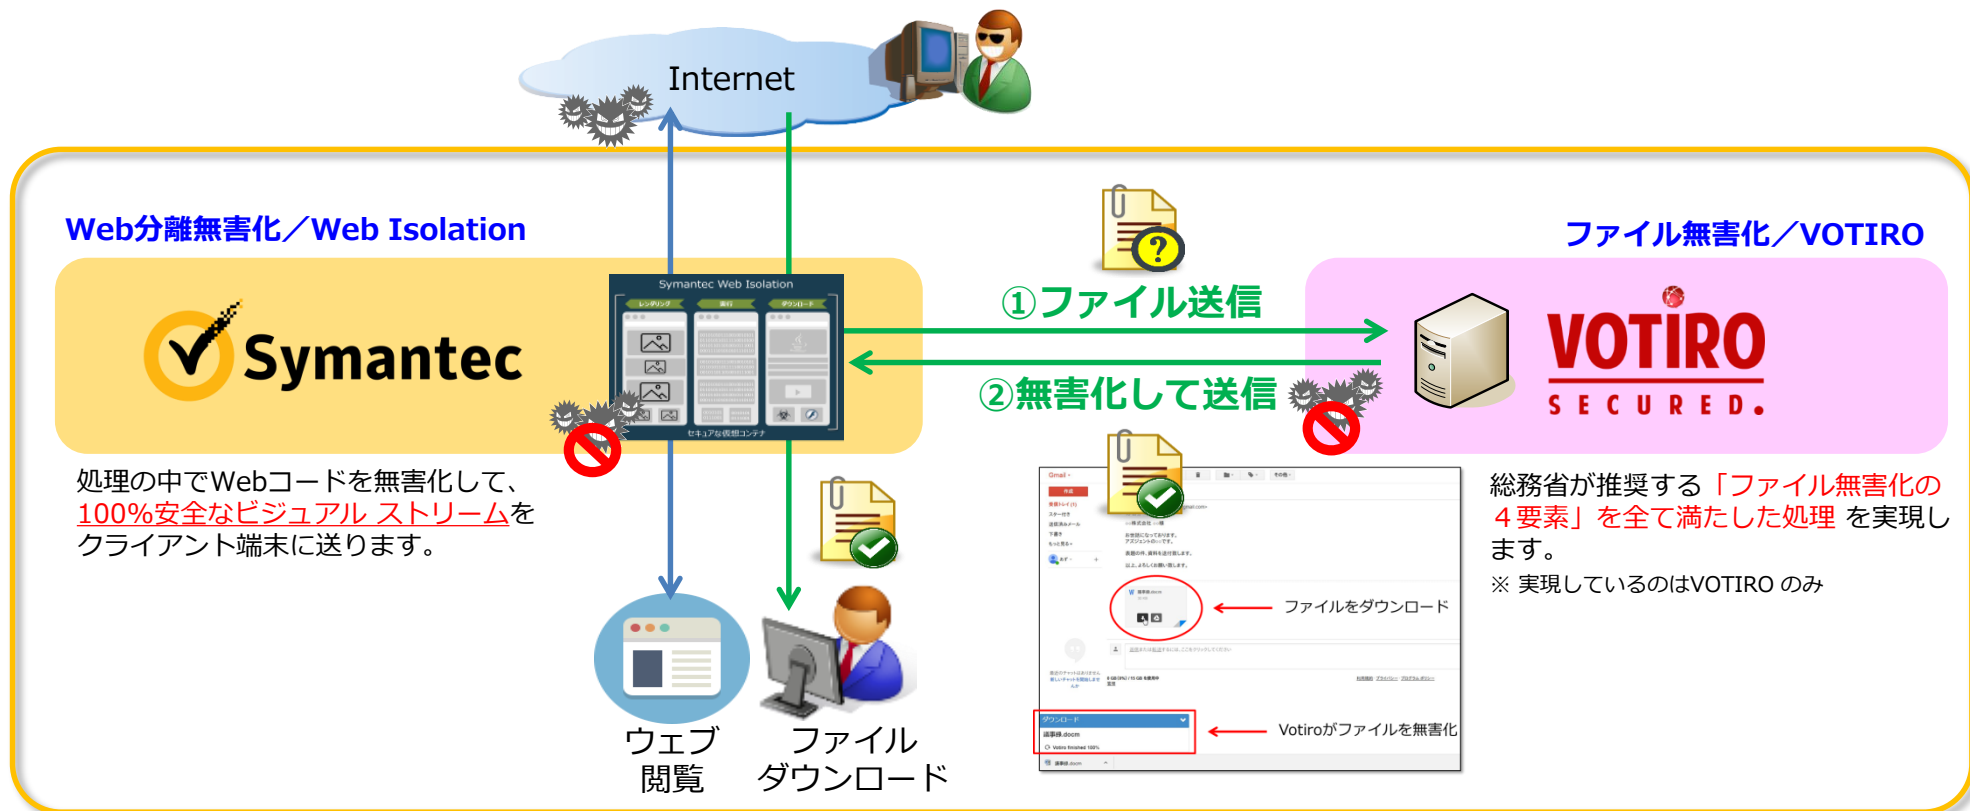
Internet

Web分離無害化／Web Isolation

ファイル無害化／VOTIRO

Symantec

Symantec Web Isolation

レンダリング　実行　ダウンロード

セキュアな仮想コンテナ

①ファイル送信

②無害化して送信

VOTIRO
SECURED.

処理の中でWebコードを無害化して、100%安全なビジュアル ストリームをクライアント端末に送ります。

総務省が推奨する「ファイル無害化の４要素」を全て満たした処理 を実現します。

※ 実現しているのはVOTIRO のみ

ファイルをダウンロード

Votiroがファイルを無害化

ウェブ
閲覧

ファイル
ダウンロード